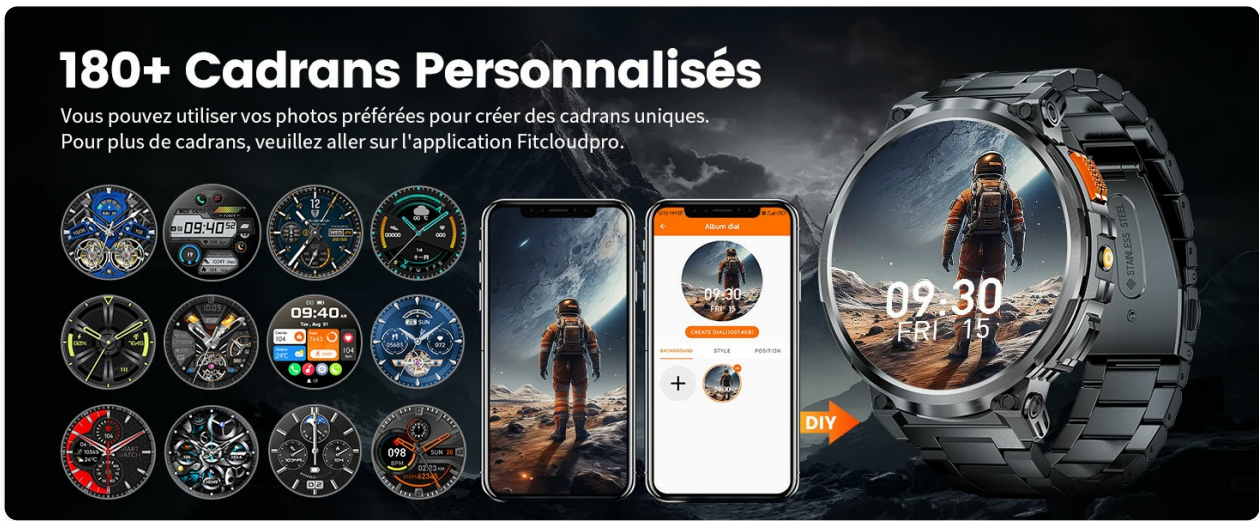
180+ Cadrans Personnalisés

Vous pouvez utiliser vos photos préférées pour créer des cadrans uniques.
Pour plus de cadrans, veuillez aller sur l'application Fitcloudpro.

09:40

09:40

098

Album dial

09:30
FRI 15

CREATE DIAL(100%KB)

BACKGROUND STYLE POSITION

+

DIY

09:30
FRI 15

STAINLESS STEEL